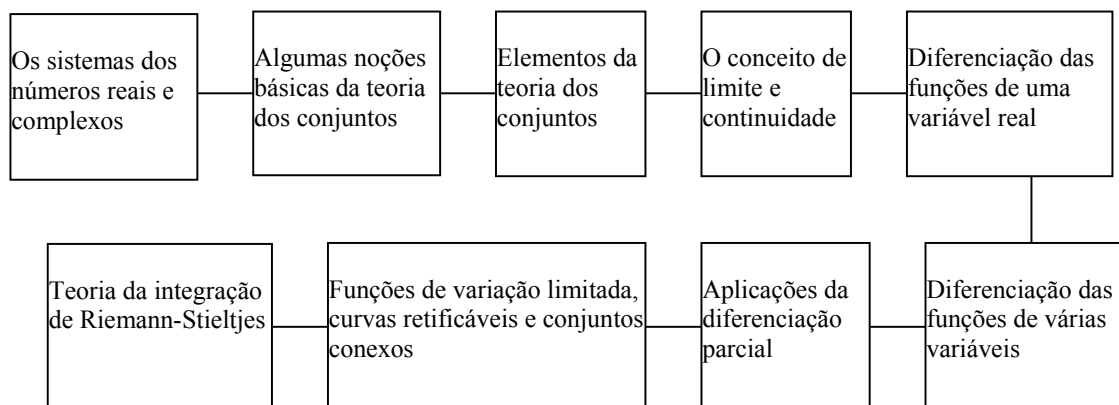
Os sistemas dos números reais e complexos

Algumas noções básicas da teoria dos conjuntos

Elementos da teoria dos conjuntos

O conceito de limite e continuidade

Diferenciação das funções de uma variável real

Diferenciação das funções de várias variáveis

Aplicações da diferenciação parcial

Funções de variação limitada, curvas retificáveis e conjuntos conexos

Teoria da integração de Riemann-Stieltjes